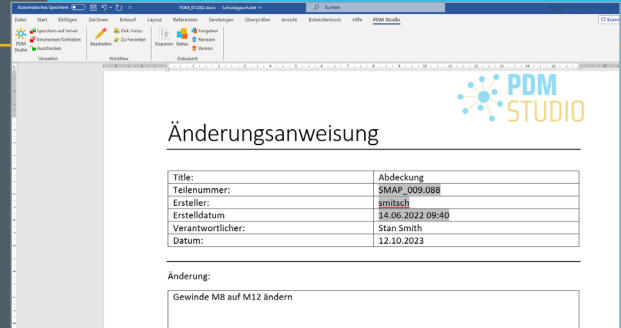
Automatisches Speichern PDM_0T-0282.docx · Schreibgeschützt Suchen

Datei Start Einfügen Zeichnen Entwurf Layout Referenzen Sendungen Überprüfen Ansicht Entwicklertools Hilfe PDM Studio Komm

PDM Studio Speichern auf Server Einchecken/Schließen Auschecken Verwalten

Bearbeiten Dokt. hinzu Zu Favoriten Workflow

Kopieren Status Freigeben Revision Version Dokument

PDM STUDIO

Änderungsanweisung

| Title: | Abdeckung |
|---|---|
| Teilenummer: | SMAP_009.088 |
| Ersteller: | smitsch |
| Erstelldatum | 14.06.2022 09:40 |
| Verantwortlicher: | Stan Smith |
| Datum: | 12.10.2023 |

Änderung:

Gewinde M8 auf M12 ändern